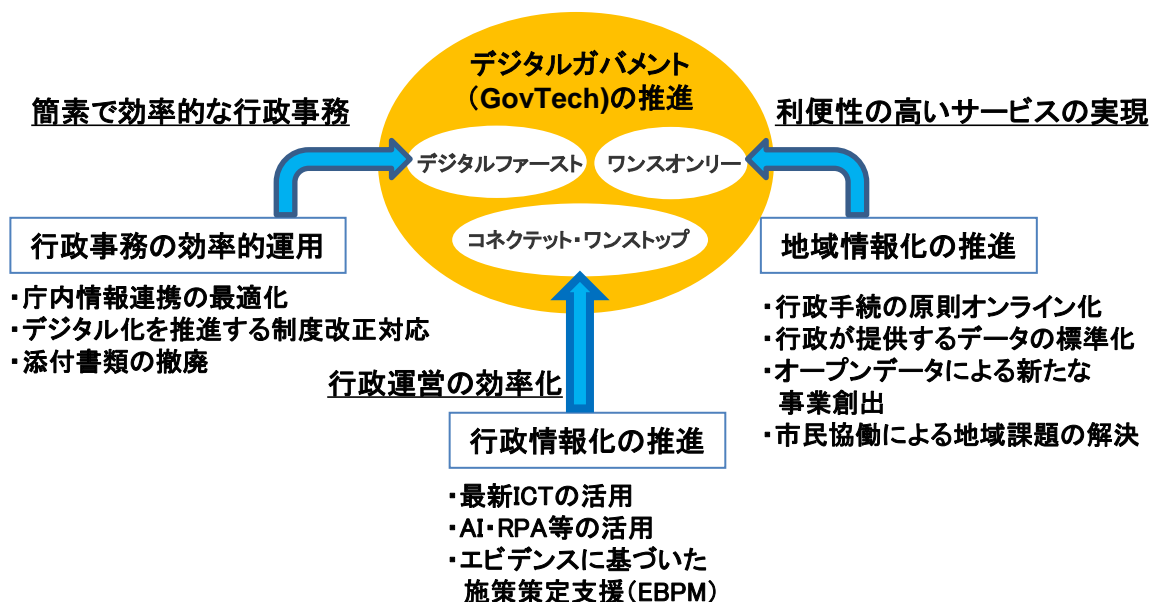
デジタルガバメント
(GovTech)の推進

簡素で効率的な行政事務

利便性の高いサービスの実現

デジタルファースト

ワンスオンリー

コネクテッド・ワンストップ

行政事務の効率的運用

・庁内情報連携の最適化
・デジタル化を推進する制度改正対応
・添付書類の撤廃

地域情報化の推進

・行政手続の原則オンライン化
・行政が提供するデータの標準化
・オープンデータによる新たな事業創出
・市民協働による地域課題の解決

行政運営の効率化

行政情報化の推進

・最新ICTの活用
・AI・RPA等の活用
・エビデンスに基づいた施策策定支援（EBPM）